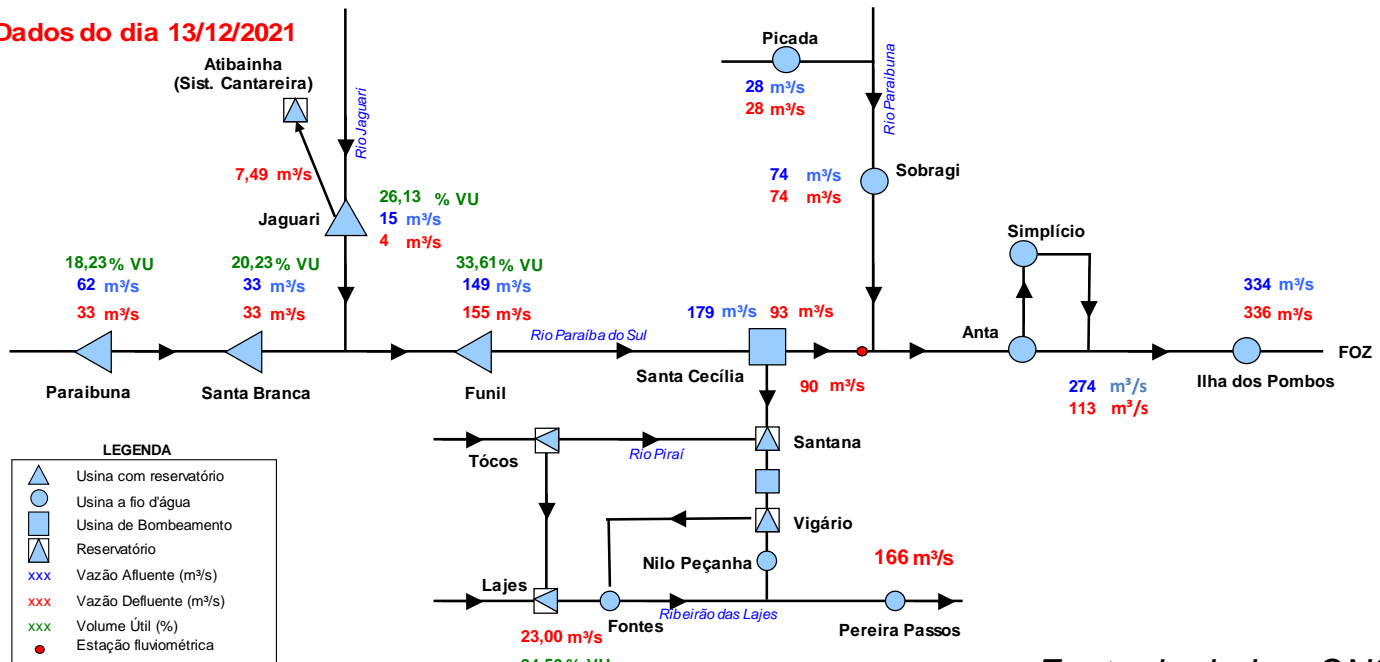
Dados do dia 13/12/2021

Atibainha (Sist. Cantareira)

Rio Jaguari

7,49 m³/s

Jaguari

26,13 % VU
15 m³/s
4 m³/s

18,23 % VU
62 m³/s
33 m³/s

20,23 % VU
33 m³/s
33 m³/s

33,61 % VU
149 m³/s
155 m³/s

Paraibuna

Santa Branca

Funil

Rio Paraíba do Sul

Picada
28 m³/s
28 m³/s

Rio Paraibuna

74 m³/s
74 m³/s

Sobragi

Simplício

179 m³/s 93 m³/s

Santa Cecília

90 m³/s

Anta

334 m³/s
336 m³/s

FOZ

274 m³/s
113 m³/s

Ilha dos Pombos

LEGENDA
Usina com reservatório
Usina a fio d'água
Usina de Bombeamento
Reservatório
xxx Vazão Afluente (m³/s)
xxx Vazão Defluente (m³/s)
xxx Volume Útil (%)
Estação fluviométrica

Tócos

Rio Piraí

Santana

Vigário

Nilo Peçanha

166 m³/s

Lajes

Fontes

Ribeirão das Lajes

Pereira Passos

23,00 m³/s

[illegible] % VU

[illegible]